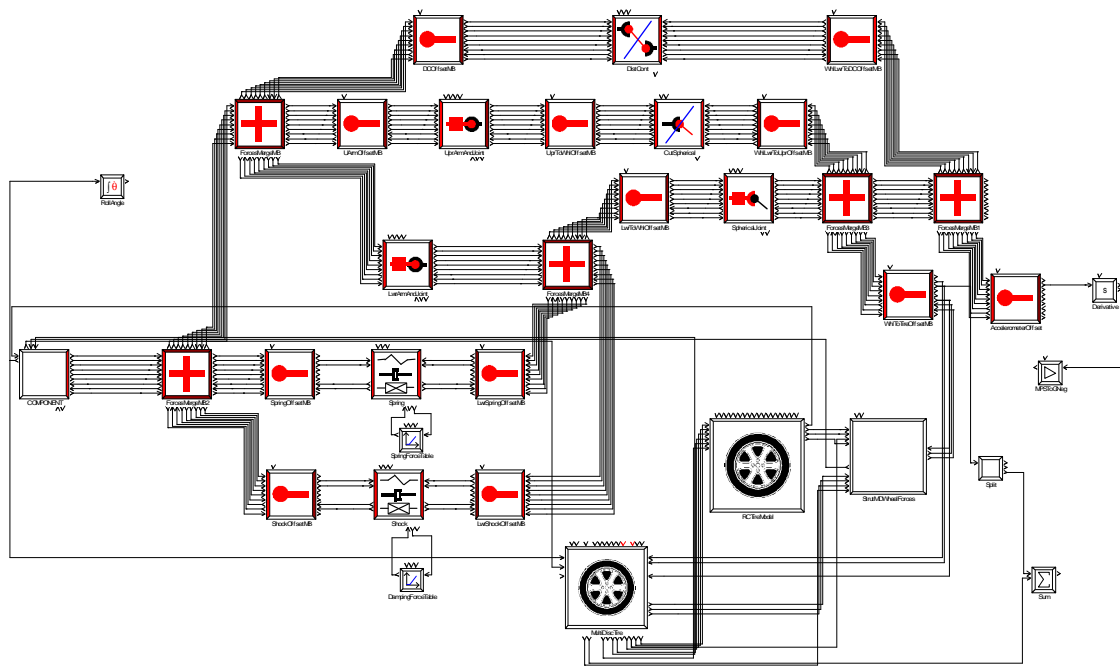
DCOffsetMB

DistCont

WhlLwrToDCOffsetMB

ForcesMergeMB

UArmOffsetMB

UprArmAxleJoint

UprToWhlOffsetMB

CutSpherical

WhlLwrToUprOffsetMB

RollAngle

LwrToWhlOffsetMB

SphericalJoint

ForcesMergeMB

ForcesMergeMB

LwrArmAxleJoint

ForcesMergeMB

WhlToTireOffsetMB

AccelerometerOffset

Derivative

COMPONENT

ForcesMergeMB2

SpringOffsetMB

Spring

LwrSpringOffsetMB

MPSToGlsg

SpringForceTable

RCTireModel

StrutMDWheelForces

Split

ShockOffsetMB

Shock

LwrShockOffsetMB

DampingForceTable

MultiDiscTire

Sum